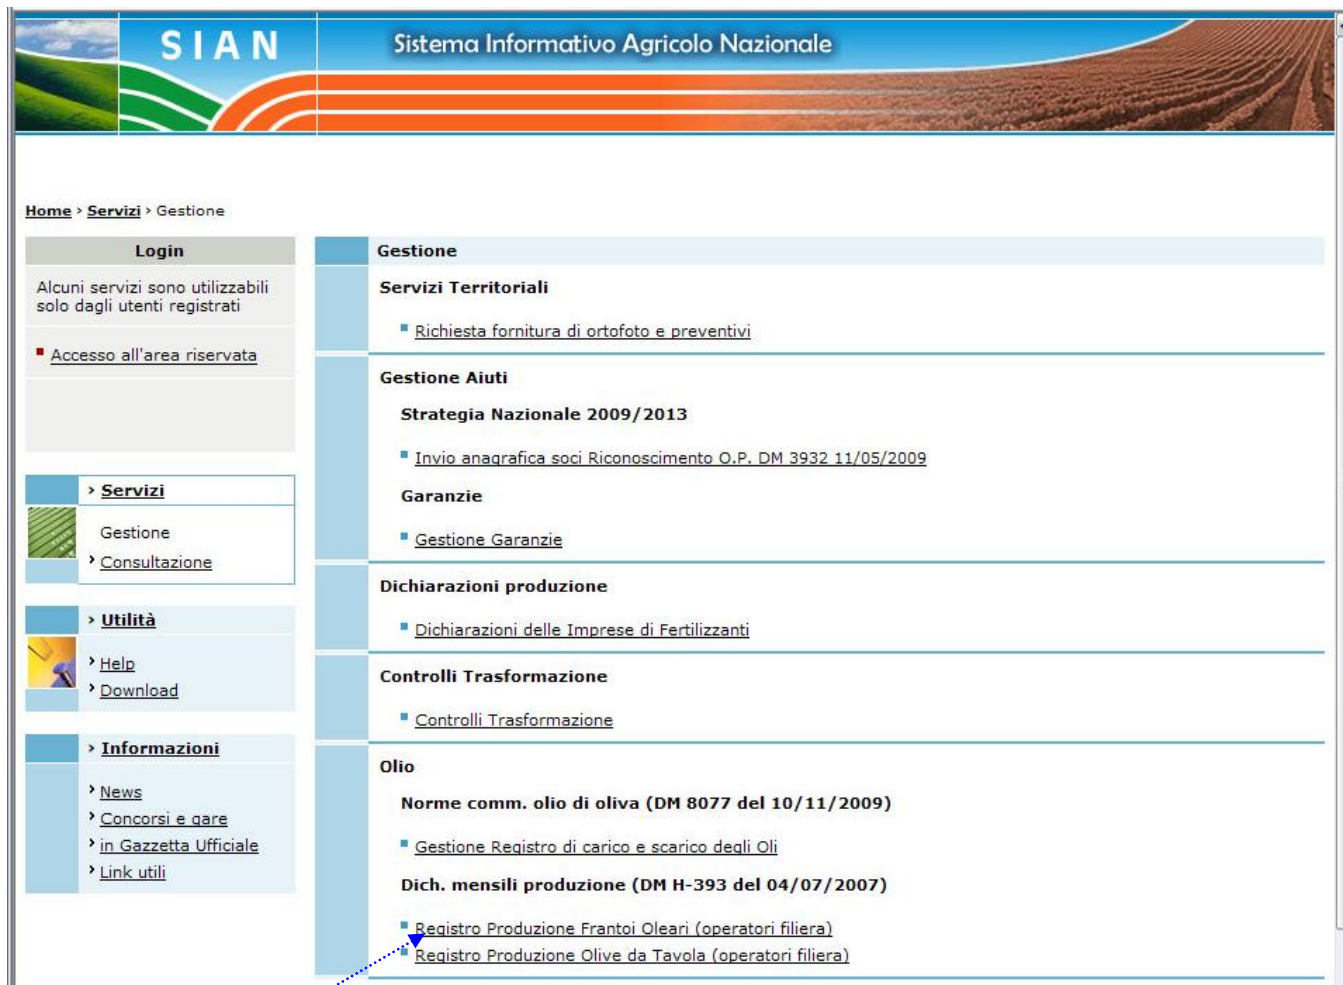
SIAN

Sistema Informativo Agricolo Nazionale

Home › Servizi › Gestione

Login

Alcuni servizi sono utilizzabili solo dagli utenti registrati

Accesso all'area riservata

› Servizi

Gestione

› Consultazione

› Utilità

› Help

› Download

› Informazioni

› News

› Concorsi e gare

› in Gazzetta Ufficiale

› Link utili

Gestione

Servizi Territoriali

Richiesta fornitura di ortofoto e preventivi

Gestione Aiuti

Strategia Nazionale 2009/2013

Invio anagrafica soci Riconoscimento O.P. DM 3932 11/05/2009

Garanzie

Gestione Garanzie

Dichiarazioni produzione

Dichiarazioni delle Imprese di Fertilizzanti

Controlli Trasformazione

Controlli Trasformazione

Olio

Norme comm. olio di oliva (DM 8077 del 10/11/2009)

Gestione Registro di carico e scarico degli Oli

Dich. mensili produzione (DM H-393 del 04/07/2007)

Registro Produzione Frantoi Oleari (operatori filiera)

Registro Produzione Olive da Tavola (operatori filiera)